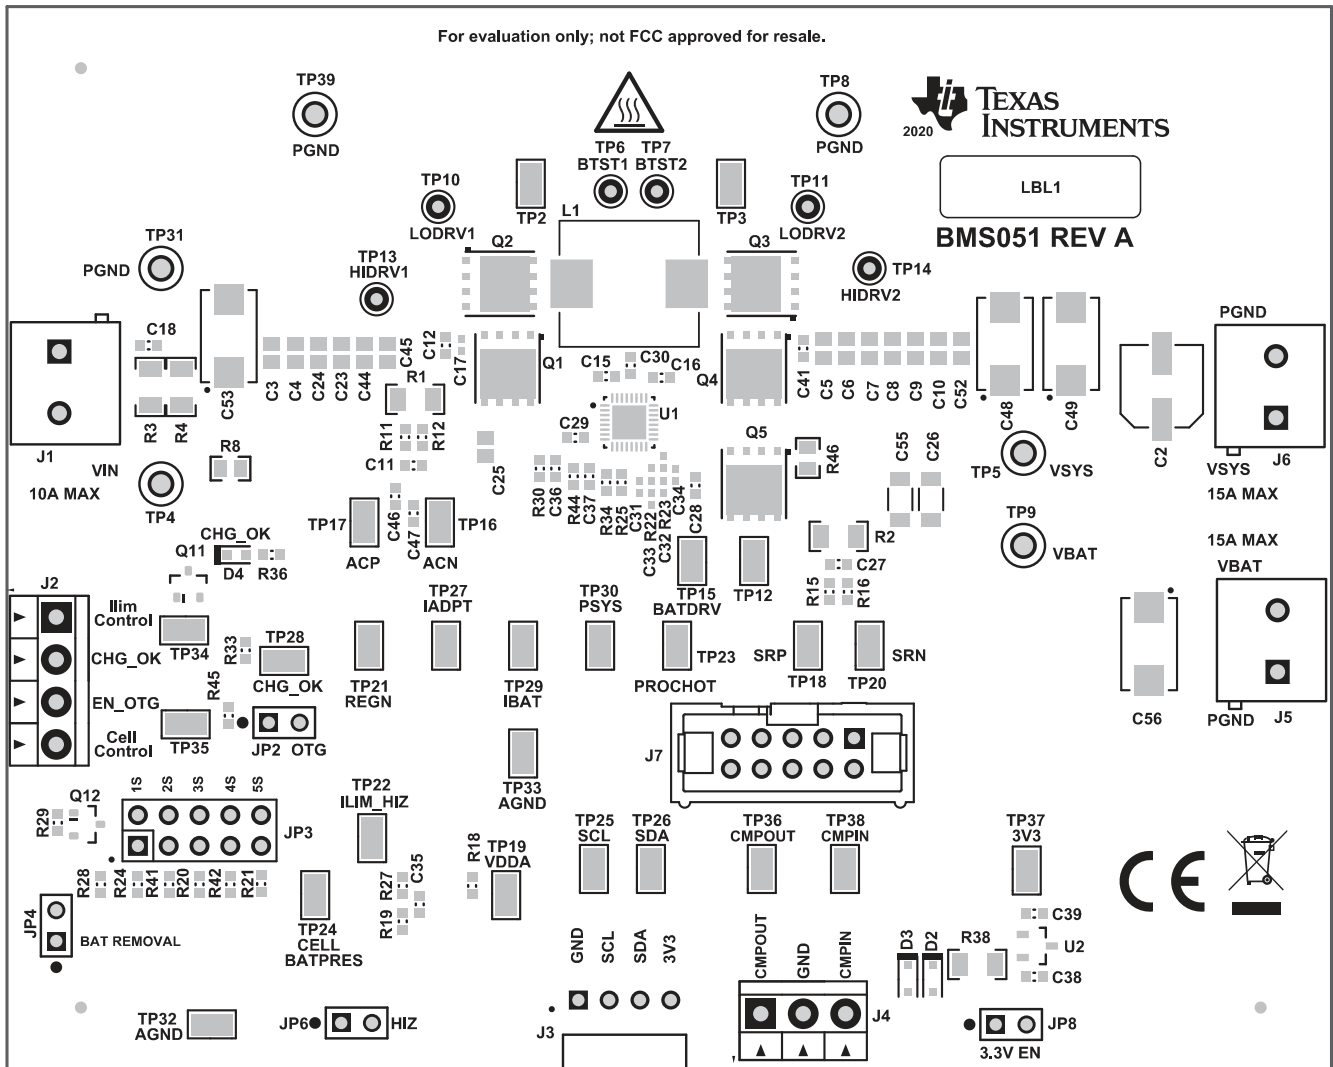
For evaluation only; not FCC approved for resale.

TP39
PGND

TP6
BTST1

TP7
BTST2

TP8
PGND

2020

TEXAS INSTRUMENTS

LBL1

BMS051 REV A

TP10
LODRV1

TP2

L1

TP3

TP11
LODRV2

TP31
PGND

TP13
HIDRV1

Q2

Q3

TP14
HIDRV2

C18

C53

C3 C4 C24 C23 C44 C45 C12 C17

R1

Q1

C15 C30 C16

Q4

C41 C5 C6 C7 C8 C9 C10 C52

C48 C49

PGND

C2

J1

VIN
10A MAX

R3 R4

R8

R11 R12

C11

C29

U1

C25

Q5

R46

C55 C26

TP5 VSYS

VSYS J6
15A MAX

TP4

CHG_OK

Q11

D4 R36

TP17

ACP

C46 C47

TP16

ACN

R30 C36 R44 C37 R34 R25 C31 R22 C33 R23 C32 C34 C28

TP15
BATDRV

TP12

R2

C27

R15 R16

TP9
VBAT

15A MAX
VBAT

J2

Ilim
Control

TP34

CHG_OK

EN_OTG

Cell
Control

R33

TP28
CHG_OK

R45

TP35

JP2 OTG

TP27
IADPT

TP21
REGN

TP29
IBAT

TP30
PSYS

TP23

PROCHOT

SRP

TP18

SRN

TP20

C56

PGND J5

J7

TP33
AGND

R29

Q12

1S 2S 3S 4S 5S

JP3

R28 R24 R41 R20 R42 R21

TP22
ILIM_HIZ

R27 C35 R19

TP24
CELL
BATPRES

R18

TP19
VDDA

TP25
SCL

TP26
SDA

TP36
CMPOUT

TP38
CMPIN

TP37
3V3

JP4

BAT REMOVAL

GND SCL SDA 3V3

J3

CMPOUT GND CMPIN

J4

D3 D2 R38

C39
U2
C38

TP32
AGND

JP6 HIZ

JP8
3.3V EN

CE